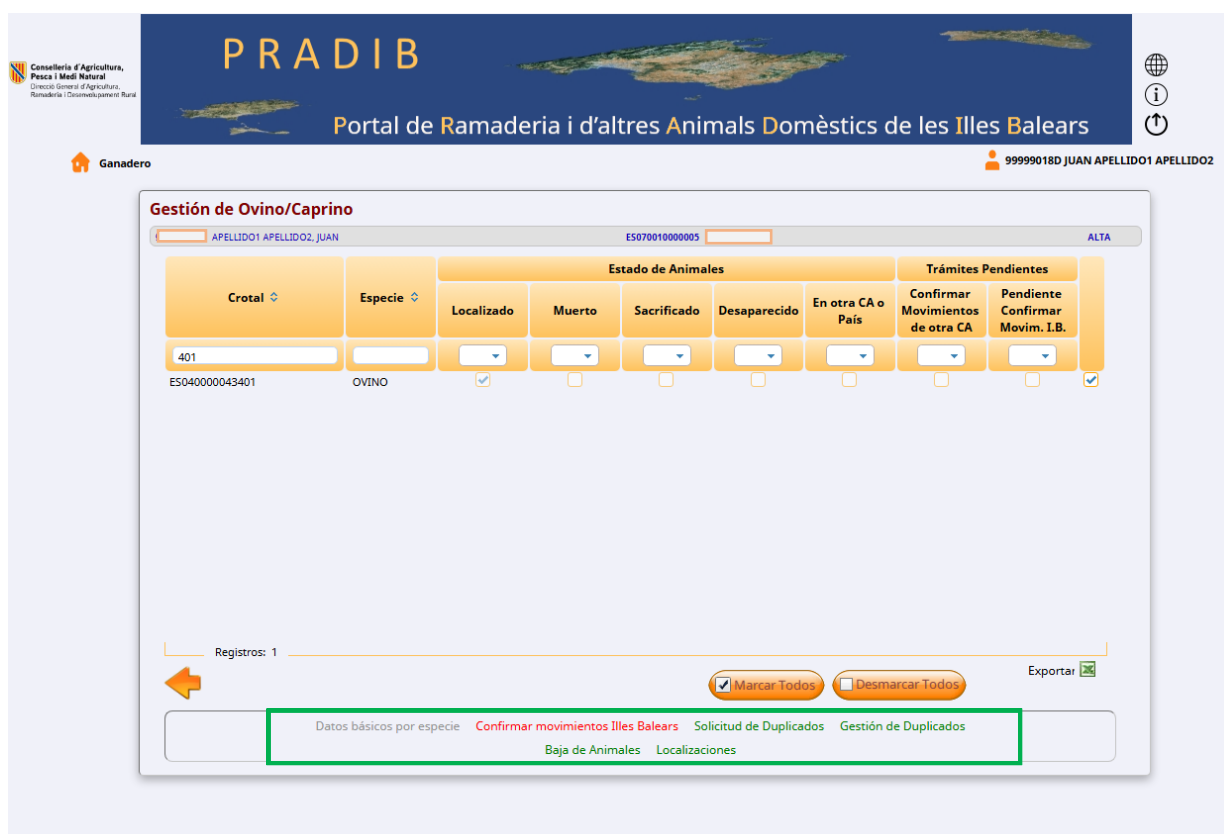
Conselleria d'Agricultura, Pesca i Medi Natural
Direcció General d'Agricultura, Ramaderia i Desenvolupament Rural

PRADIB
Portal de Ramaderia i d'altres Animals Domèstics de les Illes Balears

Ganadero

99999018D JUAN APELLIDO1 APELLIDO2

Gestión de Ovino/Caprino

APELLIDO1 APELLIDO2, JUAN ES070010000005 ALTA

| Crotal | Especie | Localizado | Muerto | Sacrificado | Desaparecido | En otra CA o País | Confirmar Movimientos de otra CA | Pendiente Confirmar Movim. I.B. | |
|---|---|---|---|---|---|---|---|---|---|
| 401 | | | | | | | | | |
| ES040000043401 | OVINO | ☑ | ☐ | ☐ | ☐ | ☐ | ☐ | ☐ | ☑ |

Estado de Animales
Trámites Pendientes

Registros: 1

Exportar

Marcar Todos
Desmarcar Todos

Datos básicos por especie Confirmar movimientos Illes Balears Solicitud de Duplicados Gestión de Duplicados
Baja de Animales Localizaciones